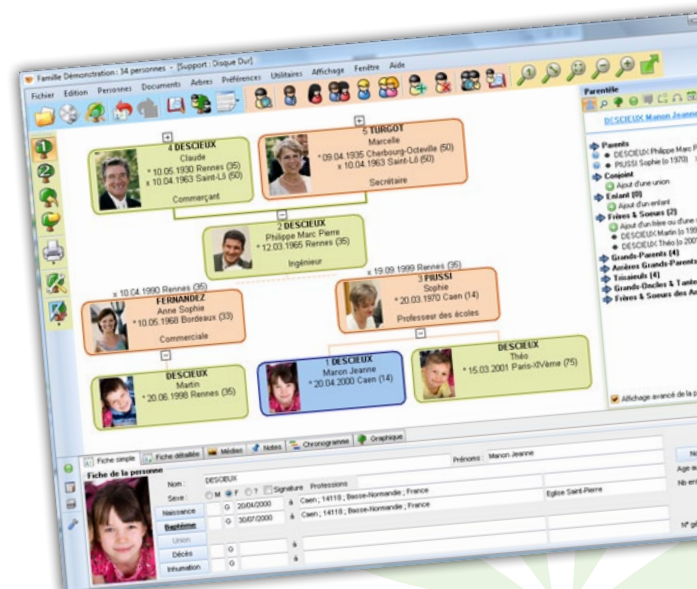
Famille Démonstration : 34 personnes - [Support : Disque Dur]

Fichier Edition Personnes Documents Arbres Préférences Utilitaires Affichage Fenêtre Aide

4 DESCIEUX
Claude
* 10.05.1930 Rennes (35)
x 10.04.1963 Saint-Lô (50)
Commerçant

5 TURGOT
Marcelle
* 09.04.1935 Cherbourg-Octeville (50)
x 10.04.1963 Saint-Lô (50)
Secrétaire

2 DESCIEUX
Philippe Marc Pierre
* 12.03.1965 Rennes (35)
Ingénieur

x 10.04.1990 Rennes (35)
FERNANDEZ
Anne Sophie
* 10.05.1968 Bordeaux (33)
Commerciale

x 19.09.1999 Rennes (35)
3 PRUSSI
Sophie
* 20.03.1970 Caen (14)
Professeur des écoles

DESCIEUX
Martin
* 20.06.1998 Rennes (35)

1 DESCIEUX
Manon Jeanne
* 20.04.2000 Caen (14)

DESCIEUX
Théo
* 15.03.2001 Paris-XVème (75)

Parentèle
DESCIEUX Manon Jeanne
Parents
DESCIEUX Philippe Marc P
PRUSSI Sophie (o 1970)
Conjoint
Ajout d'une union
Enfant (0)
Ajout d'un enfant
Frères & Soeurs (2)
Ajout d'un frère ou d'une
DESCIEUX Martin (o 199
DESCIEUX Théo (o 200
Grands-Parents (4)
Arrières Grands-Parents
Trisaïeuls (4)
Grands-Oncles & Tantes
Frères & Soeurs des An

Affichage avancé de la p

Fiche simple | Fiche détaillée | Médias | Notes | Chronogramme | Graphique

Fiche de la personne
Nom : DESCIEUX
Prénoms : Manon Jeanne
Sexe : M F ? Signature Professions
Naissance G 20/04/2000 à Caen ; 14118 ; Basse-Normandie ; France
Baptême G 30/07/2000 à Caen ; 14118 ; Basse-Normandie ; France Eglise Saint-Pierre
Union
Décès G à
Inhumation G à
Age a
Nb en
N° gé